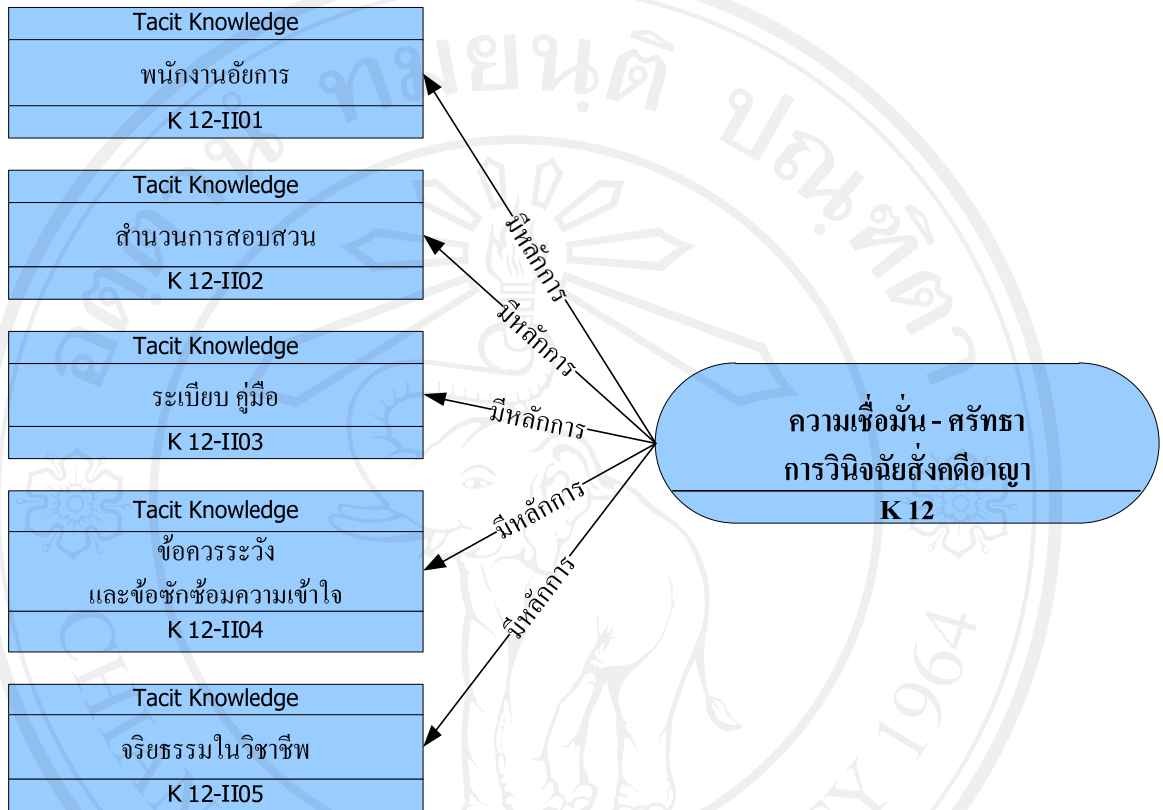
Tacit Knowledge
พนักงานอัยการ
K 12-II01

Tacit Knowledge
สำนวนการสอบสวน
K 12-II02

Tacit Knowledge
ระเบียบ คู่มือ
K 12-II03

Tacit Knowledge
ข้อควรระวัง และข้อซักซ้อมความเข้าใจ
K 12-II04

Tacit Knowledge
จริยธรรมในวิชาชีพ
K 12-II05

มีหลักการ
มีหลักการ
มีหลักการ
มีหลักการ
มีหลักการ

ความเชื่อมั่น - ศรัทธา
การวินิจฉัยสั่งคดีอาญา
K 12

มหาวิทยาลัยเชียงใหม่ 1964